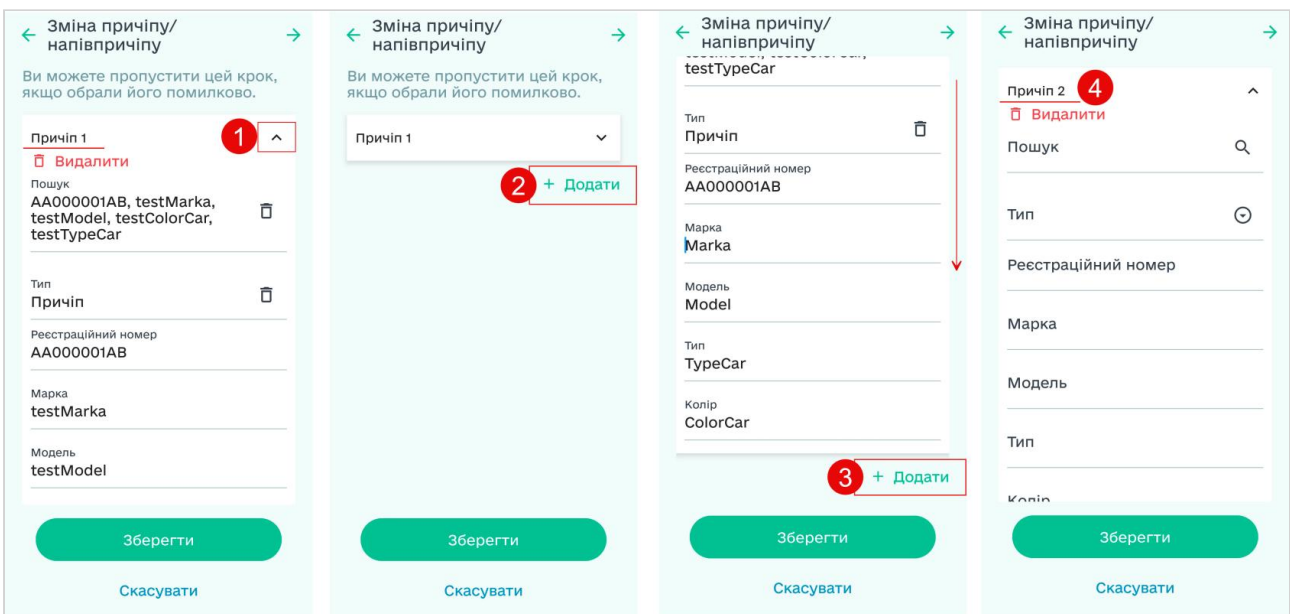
← Зміна причіпу/ напівпричіпу →

Ви можете пропустити цей крок, якщо обрали його помилково.

Причіп 1

1

Видалити

Пошук
AA000001AB, testMarka, testModel, testColorCar, testTypeCar

Тип
Причіп

Реєстраційний номер
AA000001AB

Марка
testMarka

Модель
testModel

Зберегти

Скасувати

← Зміна причіпу/ напівпричіпу →

Ви можете пропустити цей крок, якщо обрали його помилково.

Причіп 1

2 + Додати

Зберегти

Скасувати

← Зміна причіпу/ напівпричіпу →

testTypeCar

Тип
Причіп

Реєстраційний номер
AA000001AB

Марка
Marka

Модель
Model

Тип
TypeCar

Колір
ColorCar

3 + Додати

Зберегти

Скасувати

← Зміна причіпу/ напівпричіпу →

Причіп 2

4

Видалити

Пошук

Тип

Реєстраційний номер

Марка

Модель

Тип

Колір

Зберегти

Скасувати